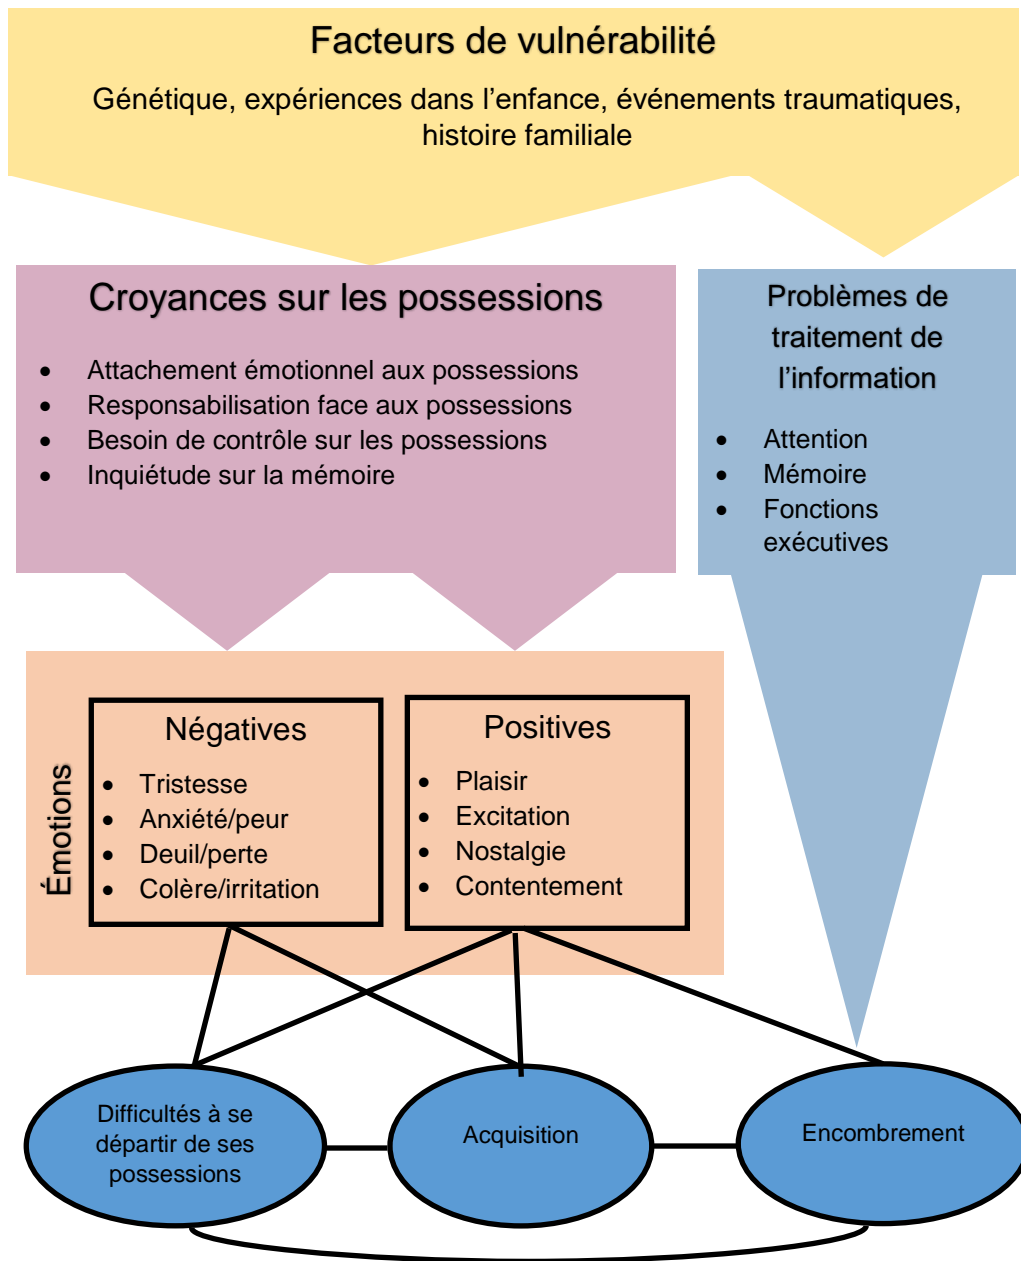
Facteurs de vulnérabilité

Génétique, expériences dans l’enfance, événements traumatiques, histoire familiale

Croyances sur les possessions

- Attachement émotionnel aux possessions
- Responsabilisation face aux possessions
- Besoin de contrôle sur les possessions
- Inquiétude sur la mémoire

Problèmes de traitement de l’information

- Attention
- Mémoire
- Fonctions exécutives

Émotions

Négatives

- Tristesse
- Anxiété/peur
- Deuil/perte
- Colère/irritation

Positives

- Plaisir
- Excitation
- Nostalgie
- Contentement

Difficultés à se départir de ses possessions

Acquisition

Encombrement